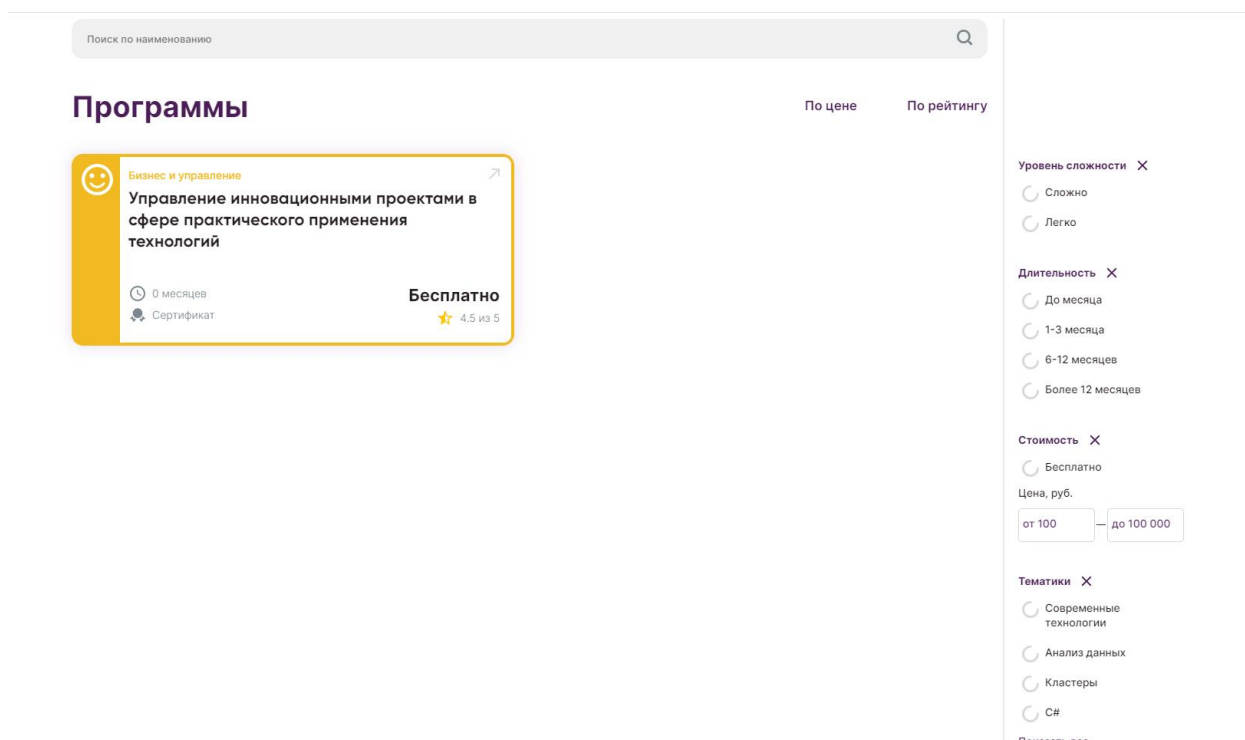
Поиск по наименованию

Программы

По цене

По рейтингу

Бизнес и управление

Управление инновационными проектами в сфере практического применения технологий

0 месяцев

Сертификат

Бесплатно

4.5 из 5

Уровень сложности ✕

Сложно

Легко

Длительность ✕

До месяца

1-3 месяца

6-12 месяцев

Более 12 месяцев

Стоимость ✕

Бесплатно

Цена, руб.

от 100 — до 100 000

Тематики ✕

Современные технологии

Анализ данных

Кластеры

C#

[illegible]